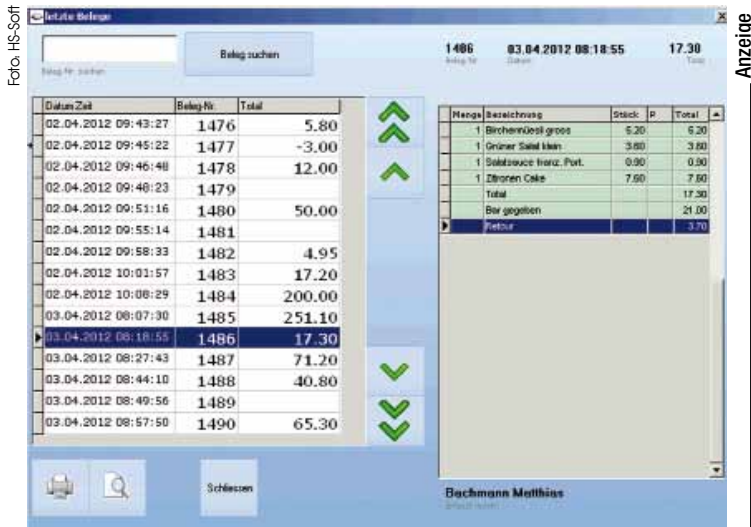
Foto: HS-Soft

letzte Belege

Beleg suchen

Beleg Nr. suchen

1486 03.04.2012 08:18:55 17.30
Beleg Nr. Datum Total

| Datum Zeit | Beleg-Nr. | Total |
|---|---|---|
| 02.04.2012 09:43:27 | 1476 | 5.80 |
| 02.04.2012 09:45:22 | 1477 | -3.00 |
| 02.04.2012 09:46:48 | 1478 | 12.00 |
| 02.04.2012 09:48:23 | 1479 | |
| 02.04.2012 09:51:16 | 1480 | 50.00 |
| 02.04.2012 09:55:14 | 1481 | |
| 02.04.2012 09:58:33 | 1482 | 4.95 |
| 02.04.2012 10:01:57 | 1483 | 17.20 |
| 02.04.2012 10:08:29 | 1484 | 200.00 |
| 03.04.2012 08:07:30 | 1485 | 251.10 |
| 03.04.2012 08:18:55 | 1486 | 17.30 |
| 03.04.2012 08:27:43 | 1487 | 71.20 |
| 03.04.2012 08:44:10 | 1488 | 40.80 |
| 03.04.2012 08:49:56 | 1489 | |
| 03.04.2012 08:57:50 | 1490 | 65.30 |

| Menge | Bezeichnung | Stück | P | Total |
|---|---|---|---|---|
| 1 | Birchermüesli gross | 6.20 | | 6.20 |
| 1 | Grüner Salat klein | 3.60 | | 3.60 |
| 1 | Salatsauce franz. Port. | 0.90 | | 0.90 |
| 1 | Zitronen Cake | 7.60 | | 7.60 |
| | Total | | | 17.30 |
| | Bar gegeben | | | 21.00 |
| | Retour | | | 3.70 |

Schliessen

Bachmann Matthias
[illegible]

Anzeige